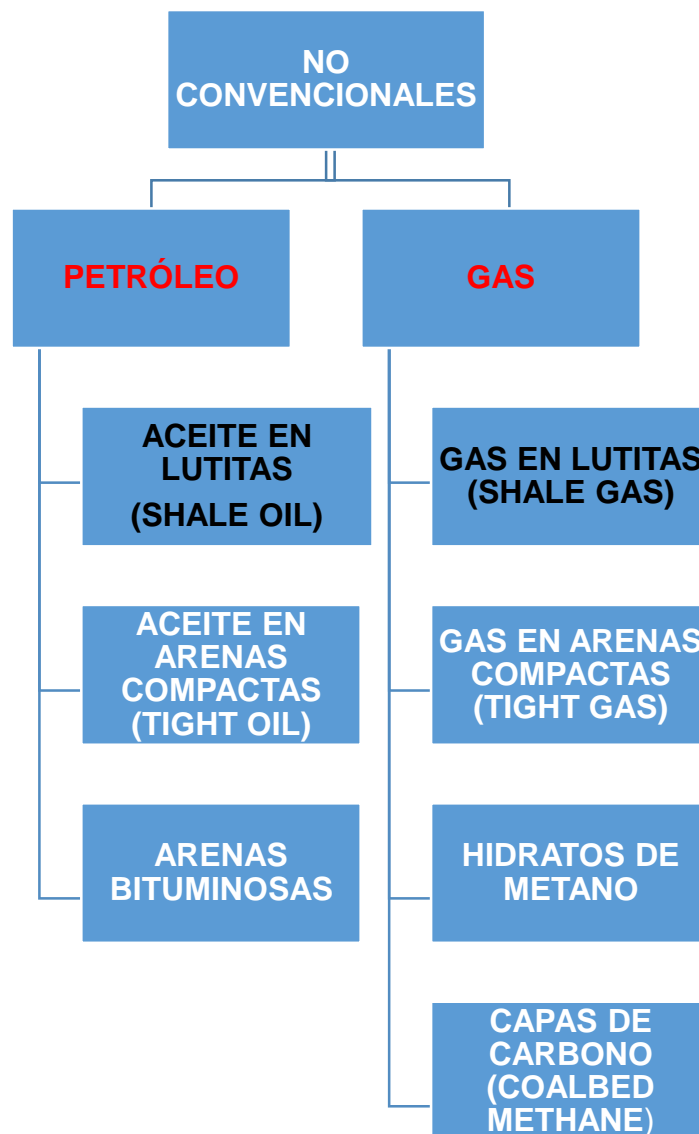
NO CONVENCIONALES

PETRÓLEO

ACEITE EN LUTITAS (SHALE OIL)

ACEITE EN ARENAS COMPACTAS (TIGHT OIL)

ARENAS BITUMINOSAS

GAS

GAS EN LUTITAS (SHALE GAS)

GAS EN ARENAS COMPACTAS (TIGHT GAS)

HIDRATOS DE METANO

CAPAS DE CARBONO (COALBED METHANE)